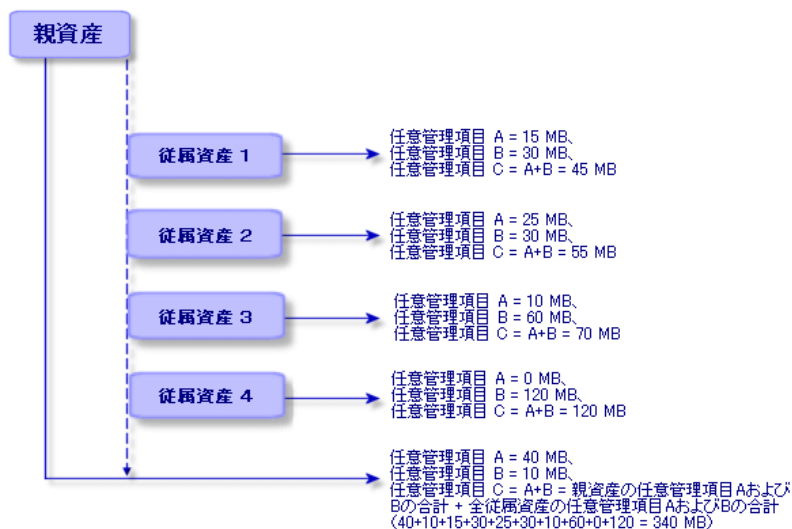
親資産

従属資産 1

任意管理項目 A = 15 MB、
任意管理項目 B = 30 MB、
任意管理項目 C = A+B = 45 MB

従属資産 2

任意管理項目 A = 25 MB、
任意管理項目 B = 30 MB、
任意管理項目 C = A+B = 55 MB

従属資産 3

任意管理項目 A = 10 MB、
任意管理項目 B = 60 MB、
任意管理項目 C = A+B = 70 MB

従属資産 4

任意管理項目 A = 0 MB、
任意管理項目 B = 120 MB、
任意管理項目 C = A+B = 120 MB

任意管理項目 A = 40 MB、
任意管理項目 B = 10 MB、
任意管理項目 C = A+B = 親資産の任意管理項目AおよびBの合計 + 全従属資産の任意管理項目AおよびBの合計 (40+10+15+30+25+30+10+60+0+120 = 340 MB)